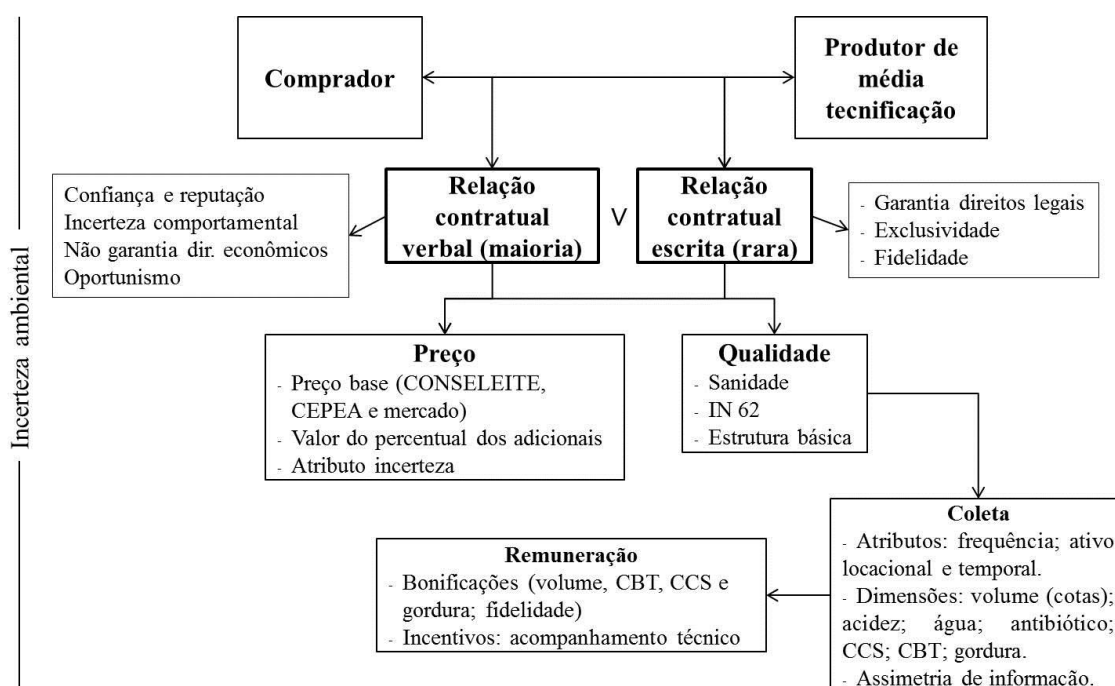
Incerteza ambiental

Comprador

Produtor de média tecnificação

Confiança e reputação
Incerteza comportamental
Não garantia dir. econômicos
Oportunismo

Relação contratual verbal (maioria)

V

Relação contratual escrita (rara)

- Garantia direitos legais
- Exclusividade
- Fidelidade

Preço
- Preço base (CONSELEITE, CEPEA e mercado)
- Valor do percentual dos adicionais
- Atributo incerteza

Qualidade
- Sanidade
- IN 62
- Estrutura básica

Coleta
- Atributos: frequência; ativo locacional e temporal.
- Dimensões: volume (cotas); acidez; água; antibiótico; CCS; CBT; gordura.
- Assimetria de informação.

Remuneração
- Bonificações (volume, CBT, CCS e gordura; fidelidade)
- Incentivos: acompanhamento técnico